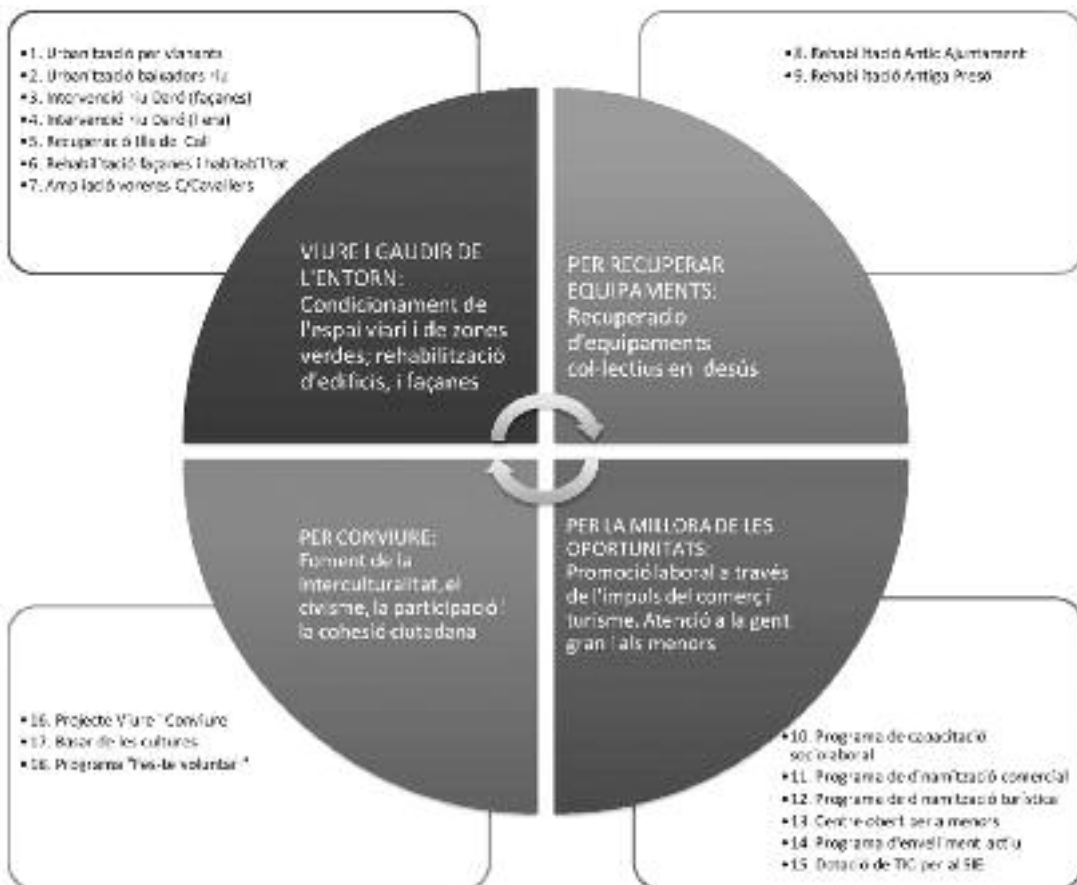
•1. Urbanització per vianants
•2. Urbanització baixadors riu
•3. Intervenció riu Daró (façanes)
•4. Intervenció riu Daró (llera)
•5. Recuperació illa de Cal
•6. Rehabilitació façanes i habitabilitat
•7. Ampliació voreres C/Cavallers

•8. Rehabilitació Antic Ajuntament
•9. Rehabilitació Antiga Presó

VIURE I GAUDIR DE L'ENTORN: Condicionament de l'espai viari i de zones verdes; rehabilització d'edificis, i façanes

PER RECUPERAR EQUIPAMENTS: Recuperació d'equipaments col·lectius en desús

PER CONVIURE: Foment de la interculturalitat, el civisme, la participació i la cohesió ciutadana

PER LA MILLORA DE LES OPORTUNITATS: Promoció laboral a través de l'impuls del comerç i turisme. Atenció a la gent gran i als menors

•16. Projecte Viure i Conviure
•17. Bazar de les cultures
•18. Programa "Fes-te voluntari"

•10. Programa de capacitació sociolaboral
•11. Programa de dinamització comercial
•12. Programa de dinamització turística
•13. Centre obert per a menors
•14. Programa d'envelliment actiu
•15. Dotació de TIC per al SIE